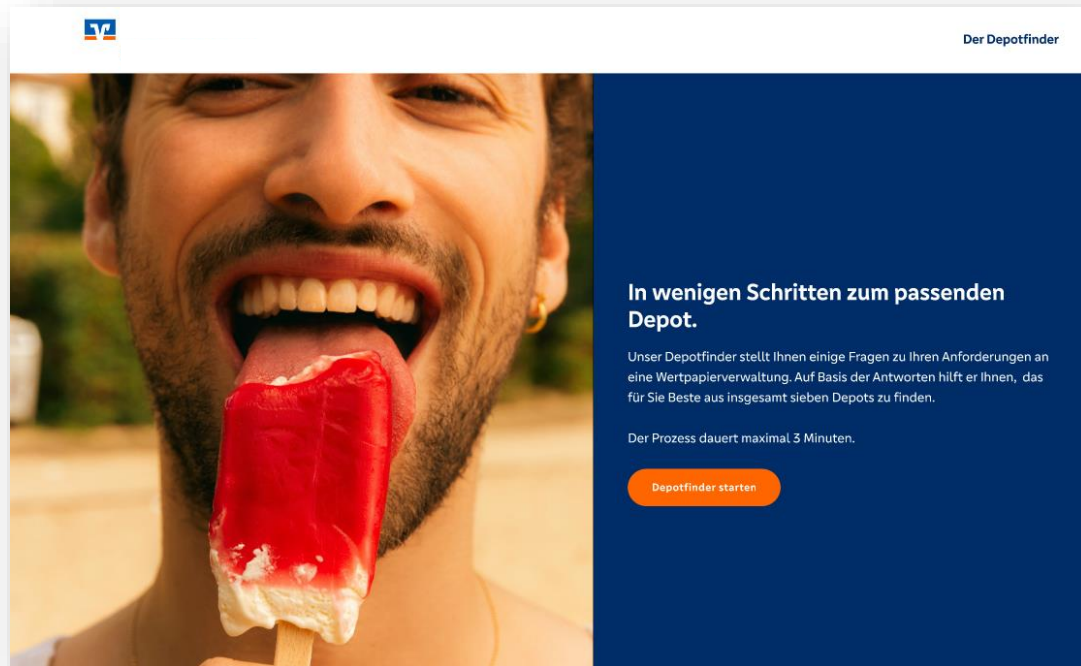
Der Depotfinder

In wenigen Schritten zum passenden Depot.

Unser Depotfinder stellt Ihnen einige Fragen zu Ihren Anforderungen an eine Wertpapierverwaltung. Auf Basis der Antworten hilft er Ihnen, das für Sie Beste aus insgesamt sieben Depots zu finden.

Der Prozess dauert maximal 3 Minuten.

Depotfinder starten